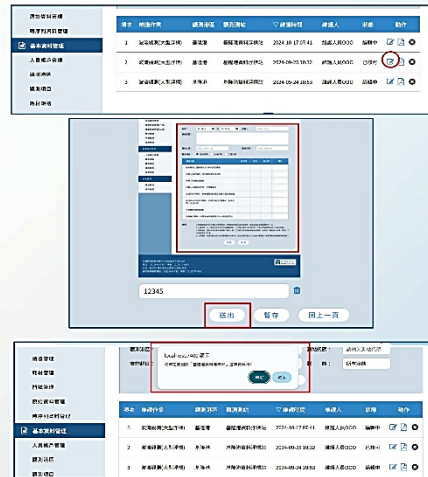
| 項次 | 維護作業 | 填寫單位 | 權責單位 | ▽ 維護時間 | 維護人 | 狀態 | 動作 |
|---|---|---|---|---|---|---|---|
| 1 | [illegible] | 基隆港 | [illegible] | 2024-10-17 17:41 | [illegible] | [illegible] | |
| 2 | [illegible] | 基隆港 | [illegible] | 2024-09-20 10:32 | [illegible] | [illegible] | |
| 3 | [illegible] | 本港站 | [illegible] | 2024-08-24 20:53 | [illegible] | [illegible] | |

基本資料管理

12345

送出 暫存 回上一頁

localhost:4403 顯示

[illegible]

確定 取消

基本資料管理

| 項次 | 維護作業 | 填寫單位 | 權責單位 | ▽ 維護時間 | 維護人 | 狀態 | 動作 |
|---|---|---|---|---|---|---|---|
| 1 | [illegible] | 基隆港 | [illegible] | 2024-10-17 17:41 | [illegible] | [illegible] | |
| 2 | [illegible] | 本港站 | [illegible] | 2024-08-24 20:53 | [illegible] | 送審中 | |
| 3 | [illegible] | 本港站 | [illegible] | 2024-08-24 20:53 | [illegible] | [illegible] | |